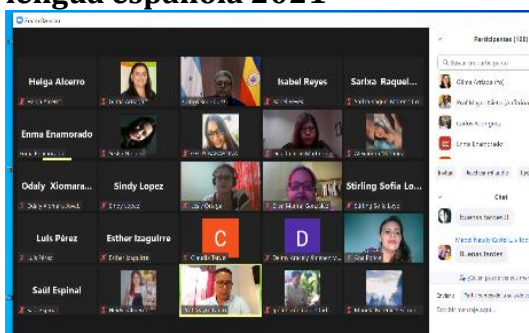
lengua española 2021

Helga Alcerro
Isabel Reyes
Sarixa Raquel...
Enma Enamorado
Odaly Xiomara...
Sindy Lopez
Stirling Sofia Lo...
Luis Pérez
Esther Izaguirre
C
D
Saúl Espinal

Participantes (120)
Oliva Arriaza (Yo)
Carlos Rodríguez
Enma Enamorado
Chat
Buenas tardes
Buenas tardes